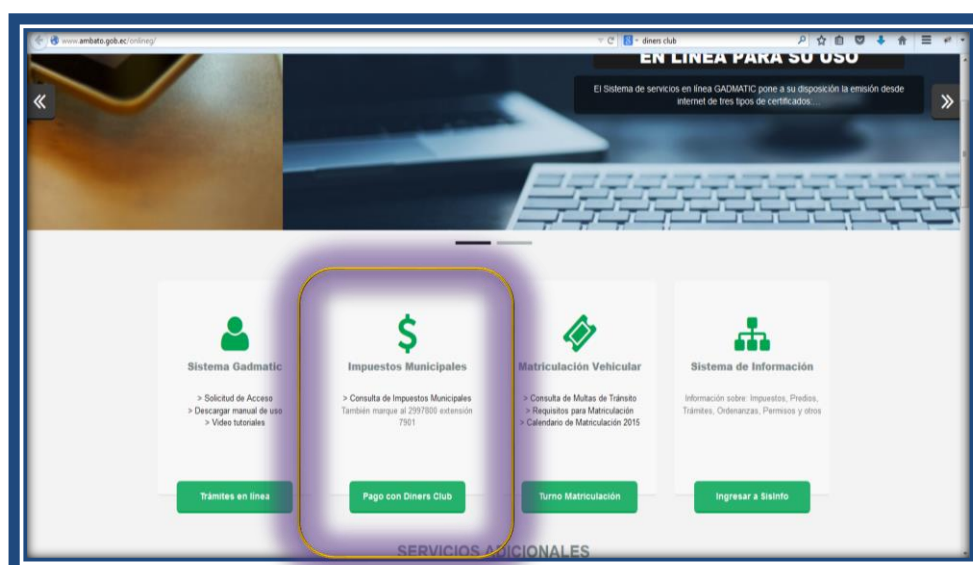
www.ambato.gob.ec/onlineg/

diners club

EN LINEA PARA SU USO

El Sistema de servicios en línea GADMATIC pone a su disposición la emisión desde internet de tres tipos de certificados...

«

»

Sistema Gadmatic

> Solicitud de Acceso
> Descargar manual de uso
> Video tutoriales

Trámites en línea

Impuestos Municipales

> Consulta de Impuestos Municipales
También marque al 2997800 extensión 7901

Pago con Diners Club

Matriculación Vehicular

> Consulta de Multas de Tránsito
> Requisitos para Matriculación
> Calendario de Matriculación 2015

Turno Matriculación

Sistema de Información

Información sobre: Impuestos, Predios, Trámites, Ordenanzas, Permisos y otros

Ingresar a SisInfo

SERVICIOS ADICIONALES